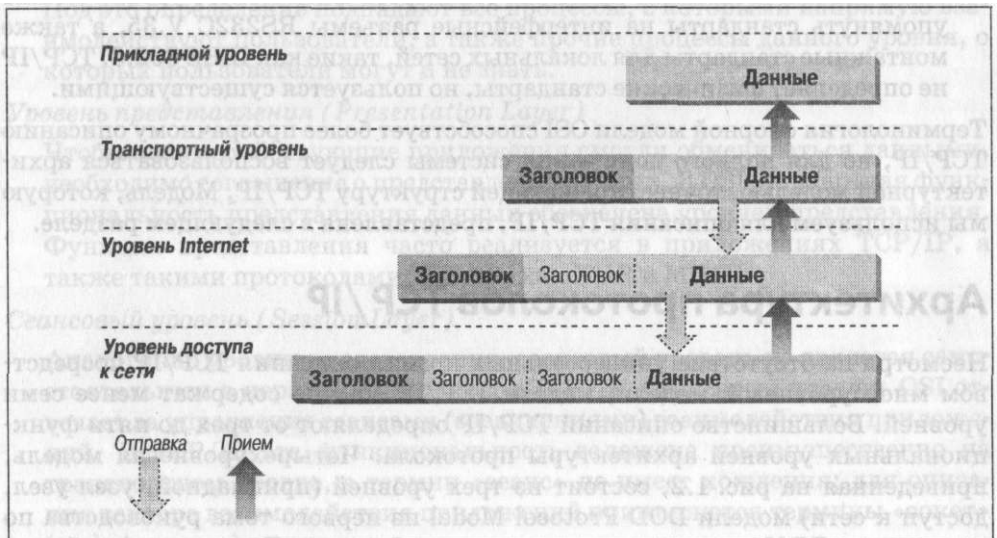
Прикладной уровень

Данные

Транспортный уровень

Заголовок | Данные

Уровень Internet

Заголовок | Заголовок | Данные

Уровень доступа к сети

Заголовок | Заголовок | Заголовок | Данные

Отправка

Прием